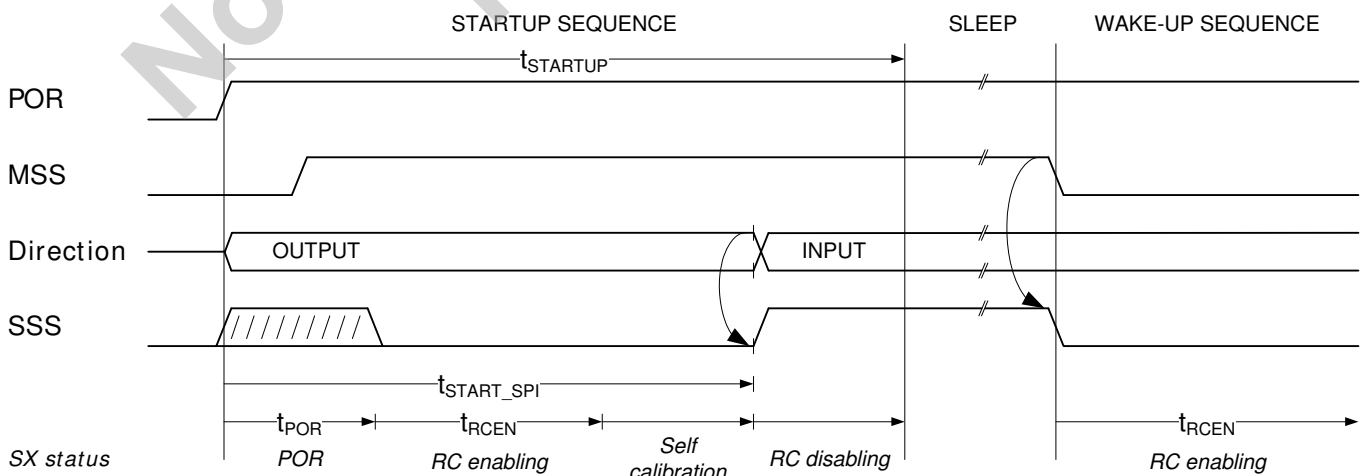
STARTUP SEQUENCE

SLEEP

WAKE-UP SEQUENCE

$t_{STARTUP}$

POR

MSS

Direction

OUTPUT

INPUT

SSS

$t_{START\_SPI}$

$t_{POR}$

$t_{RCEN}$

$t_{RCEN}$

SX status

POR

RC enabling

Self calibration

RC disabling

RC enabling